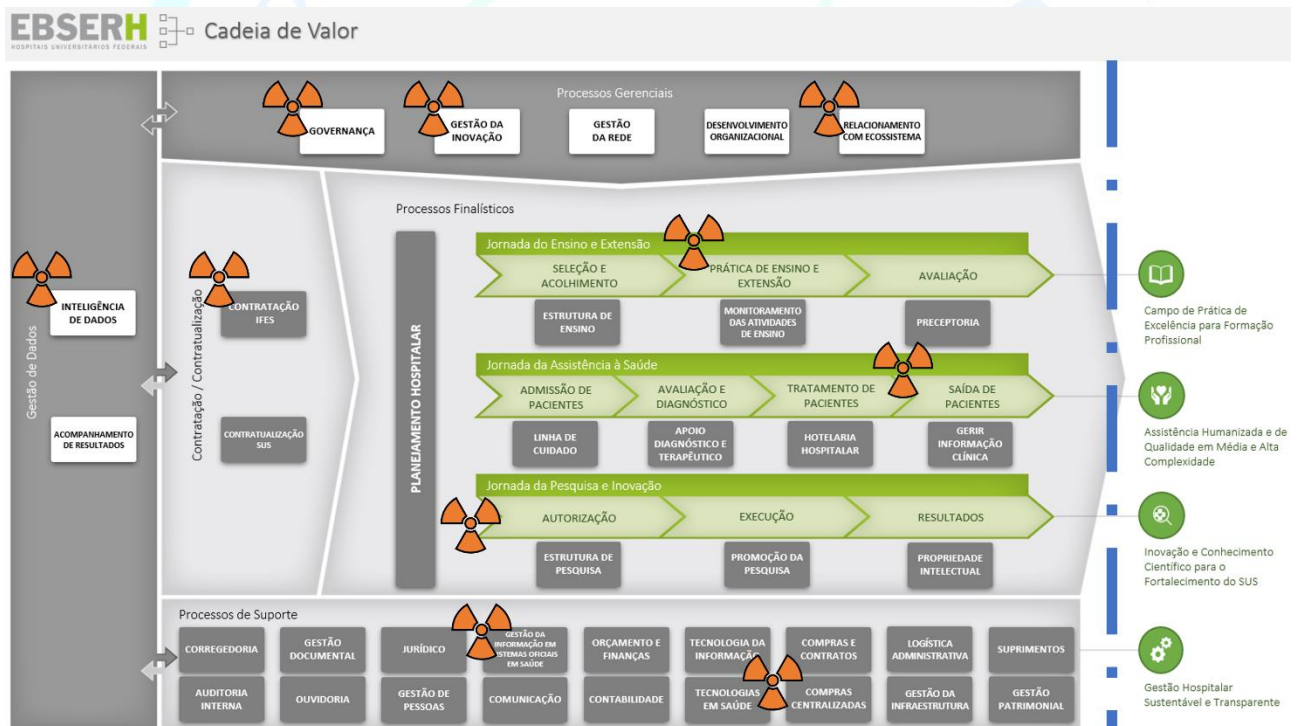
EBSERH HOSPITAIS UNIVERSITÁRIOS FEDERAIS Cadeia de Valor

Processos Gerenciais

GOVERNANÇA

GESTÃO DA INOVAÇÃO

GESTÃO DA REDE

DESENVOLVIMENTO ORGANIZACIONAL

RELACIONAMENTO COM ECOSSISTEMA

Gestão de Dados

INTELIGÊNCIA DE DADOS

ACOMPANHAMENTO DE RESULTADOS

Contratação / Contratualização

CONTRATAÇÃO IFES

CONTRATUALIZAÇÃO SUS

Processos Finalísticos

PLANEJAMENTO HOSPITALAR

Jornada do Ensino e Extensão

SELEÇÃO E ACOLHIMENTO

PRÁTICA DE ENSINO E EXTENSÃO

AVALIAÇÃO

ESTRUTURA DE ENSINO

MONITORAMENTO DAS ATIVIDADES DE ENSINO

PRECEPTORIA

Jornada da Assistência à Saúde

ADMISSÃO DE PACIENTES

AVALIAÇÃO E DIAGNÓSTICO

TRATAMENTO DE PACIENTES

SAÍDA DE PACIENTES

LINHA DE CUIDADO

APOIO DIAGNÓSTICO E TERAPÊUTICO

HOTELARIA HOSPITALAR

GERIR INFORMAÇÃO CLÍNICA

Jornada da Pesquisa e Inovação

AUTORIZAÇÃO

EXECUÇÃO

RESULTADOS

ESTRUTURA DE PESQUISA

PROMOÇÃO DA PESQUISA

PROPRIEDADE INTELECTUAL

Campo de Prática de Excelência para Formação Profissional

Assistência Humanizada e de Qualidade em Média e Alta Complexidade

Inovação e Conhecimento Científico para o Fortalecimento do SUS

Gestão Hospitalar Sustentável e Transparente

Processos de Suporte

CORREGEDORIA

GESTÃO DOCUMENTAL

JURÍDICO

GESTÃO DA INFORMAÇÃO EM SISTEMAS OFICIAIS EM SAÚDE

ORÇAMENTO E FINANÇAS

TECNOLOGIA DA INFORMAÇÃO

COMPRAS E CONTRATOS

LOGÍSTICA ADMINISTRATIVA

SUPRIMENTOS

AUDITORIA INTERNA

OUVIDORIA

GESTÃO DE PESSOAS

COMUNICAÇÃO

CONTABILIDADE

TECNOLOGIAS EM SAÚDE

COMPRAS CENTRALIZADAS

GESTÃO DA INFRAESTRUTURA

GESTÃO PATRIMONIAL